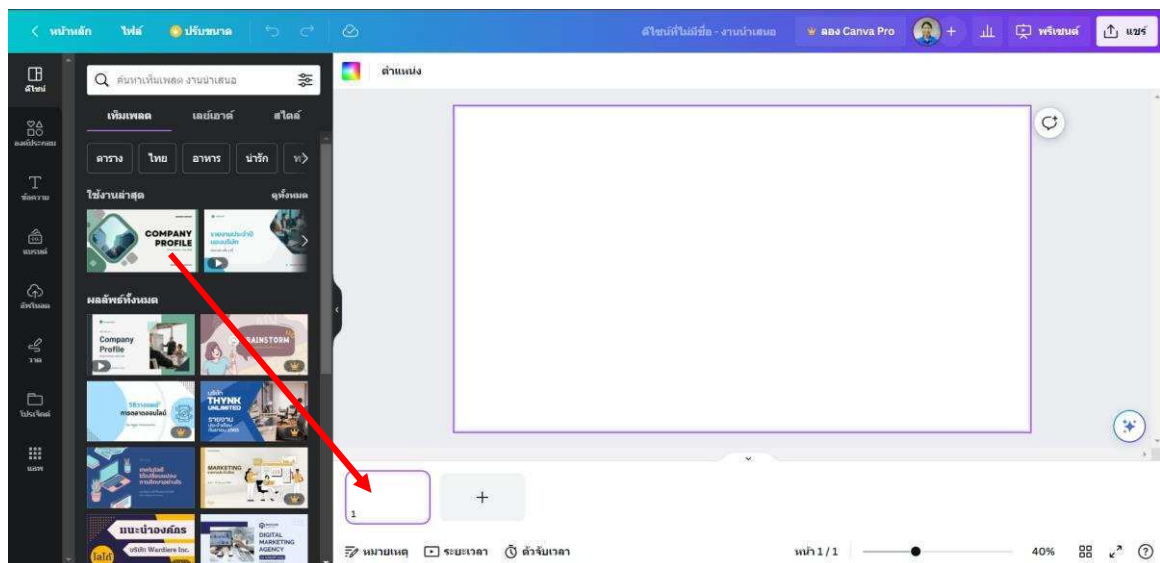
< หน้าหลัก ไฟล์ ปรับขนาด
ดีไซน์ที่ไม่มีชื่อ - งานนำเสนอ ลอง Canva Pro + พรีเซนต์ แชร์

ดีไซน์
องค์ประกอบ
ข้อความ
แบรนด์
อัพโหลด
วาด
โปรเจ็กต์
แอพ

ค้นหาเท็มเพลต งานนำเสนอ
เท็มเพลต เลย์เอาต์ สไตล์
ตาราง ไทย อาหาร น่ารัก
ใช้งานล่าสุด ดูทั้งหมด
COMPANY PROFILE
รายงานประจำปี ของบริษัท
ผลลัพธ์ทั้งหมด
Company Profile
BRAINSTORM
วิธีการแผนกการตลาดออนไลน์
THYNK UNLIMITED รายงาน
MARKETING
แนะนำองค์กร บริษัท Wardiere Inc.
DIGITAL MARKETING AGENCY

ตำแหน่ง

1
+

หมายเหตุ ระยะเวลา ตัวจับเวลา หน้า 1 / 1 40%